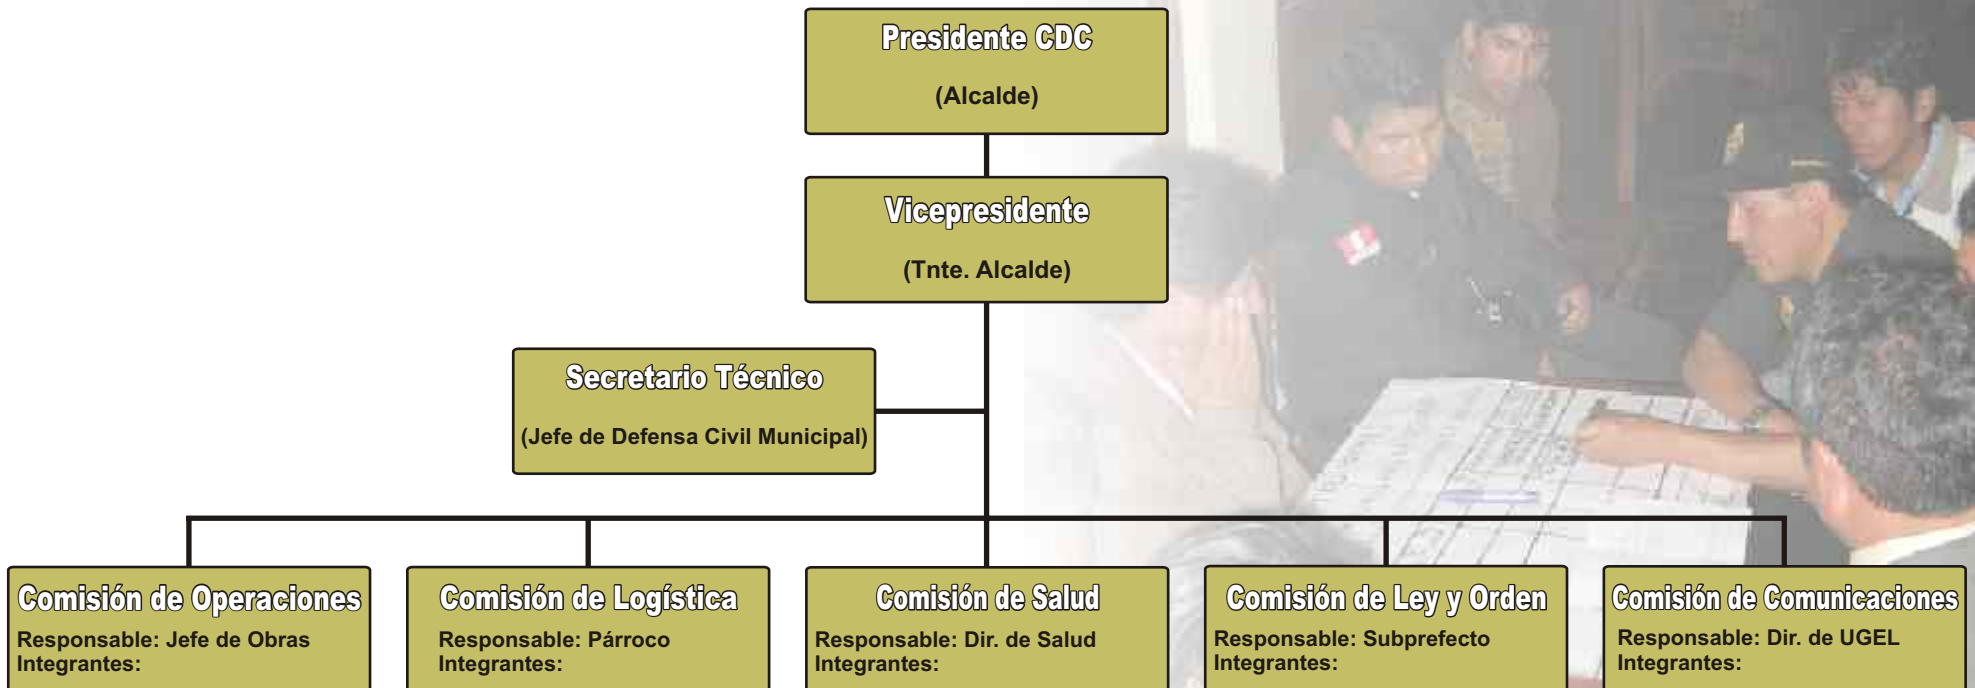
Presidente CDC

(Alcalde)

Vicepresidente

(Tnte. Alcalde)

Secretario Técnico

(Jefe de Defensa Civil Municipal)

Comisión de Operaciones
Responsable: Jefe de Obras
Integrantes:

Comisión de Logística
Responsable: Párroco
Integrantes:

Comisión de Salud
Responsable: Dir. de Salud
Integrantes:

Comisión de Ley y Orden
Responsable: Subprefecto
Integrantes:

Comisión de Comunicaciones
Responsable: Dir. de UGEL
Integrantes: